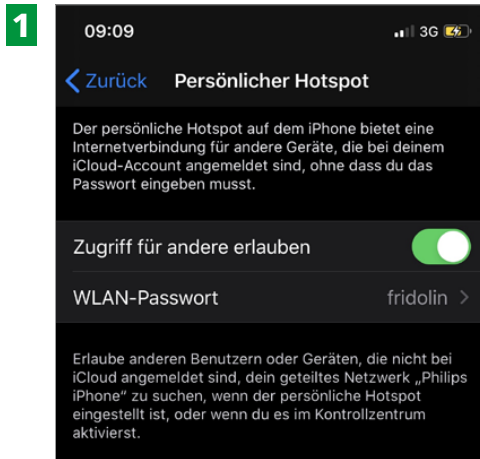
1

09:09

3G

Zurück Persönlicher Hotspot

Der persönliche Hotspot auf dem iPhone bietet eine Internetverbindung für andere Geräte, die bei deinem iCloud-Account angemeldet sind, ohne dass du das Passwort eingeben musst.

Zugriff für andere erlauben

WLAN-Passwort fridolin >

Erlaube anderen Benutzern oder Geräten, die nicht bei iCloud angemeldet sind, dein geteiltes Netzwerk „Philips iPhone" zu suchen, wenn der persönliche Hotspot eingestellt ist, oder wenn du es im Kontrollzentrum aktivierst.